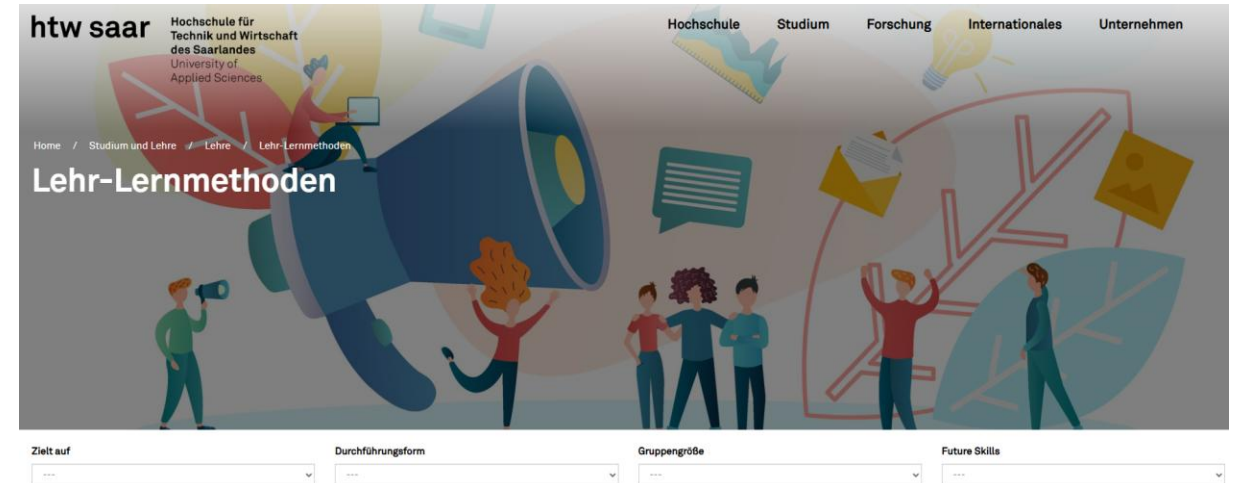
htw saar Hochschule für Technik und Wirtschaft des Saarlandes University of Applied Sciences

Hochschule Studium Forschung Internationales Unternehmen

Home / Studium und Lehre / Lehre / Lehr-Lernmethoden

Lehr-Lernmethoden

Zielt auf
---

Durchführungsform
---

Gruppengröße
---

Future Skills
---